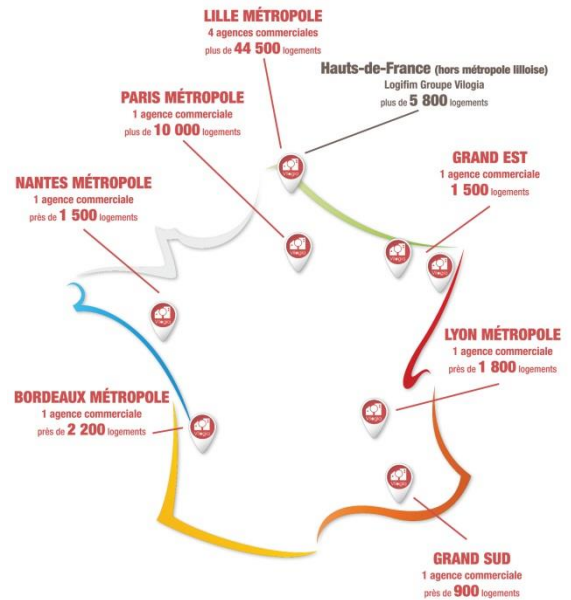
LILLE MÉTROPOLE
4 agences commerciales
plus de 44 500 logements

Hauts-de-France (hors métropole lilloise)
Logifim Groupe Vilogia
plus de 5 800 logements

PARIS MÉTROPOLE
1 agence commerciale
plus de 10 000 logements

GRAND EST
1 agence commerciale
1 500 logements

NANTES MÉTROPOLE
1 agence commerciale
près de 1 500 logements

LYON MÉTROPOLE
1 agence commerciale
près de 1 800 logements

BORDEAUX MÉTROPOLE
1 agence commerciale
près de 2 200 logements

GRAND SUD
1 agence commerciale
près de 900 logements